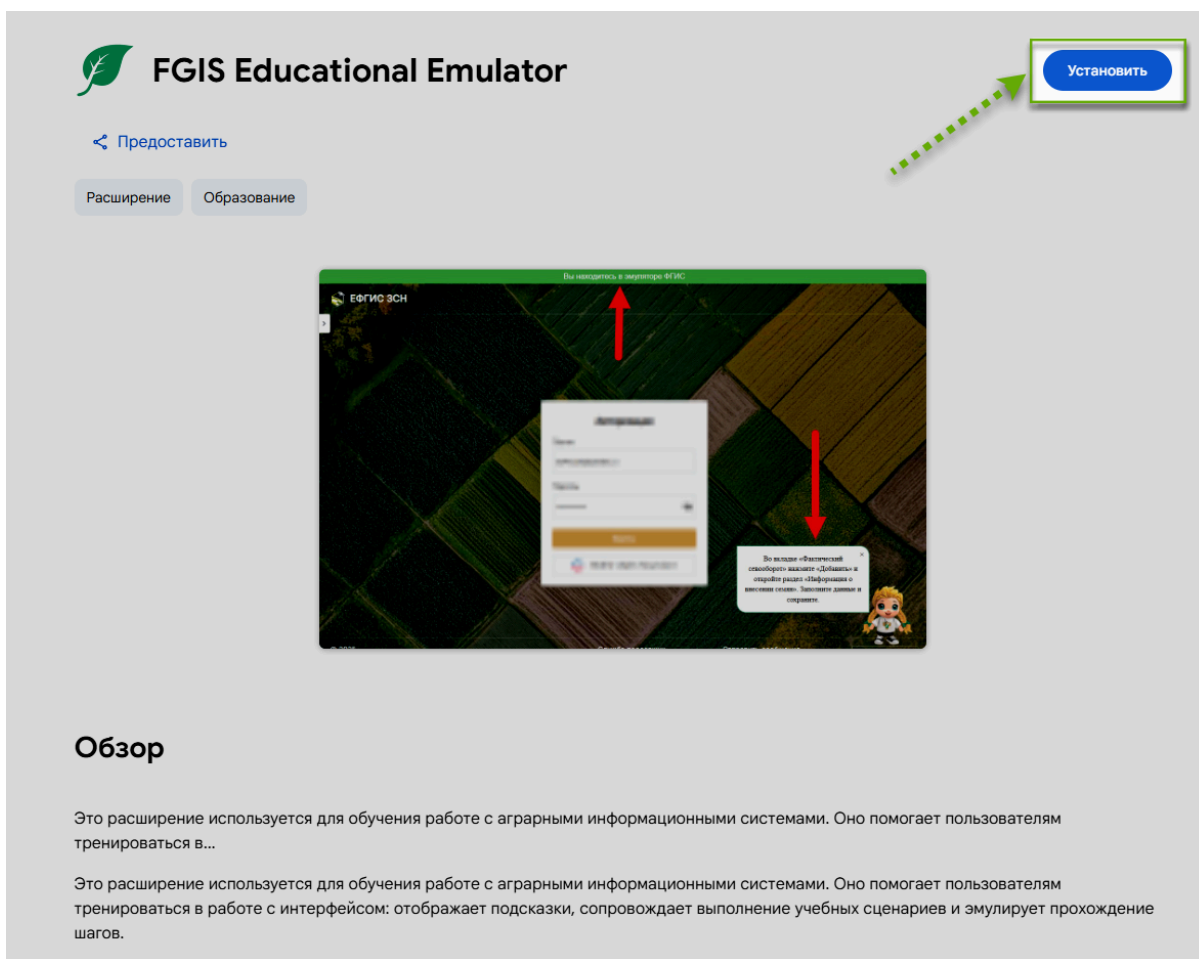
FGIS Educational Emulator

Установить

Предоставить

Расширение

Образование

Вы находитесь в эмуляторе ФГИС

ЕФГИС ЗСН

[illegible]

Во вкладке «Фактический севооборот» нажмите «Добавить» и откройте раздел «Информация о внесении семян». Заполните данные и сохраните.

Обзор

Это расширение используется для обучения работе с аграрными информационными системами. Оно помогает пользователям тренироваться в...

Это расширение используется для обучения работе с аграрными информационными системами. Оно помогает пользователям тренироваться в работе с интерфейсом: отображает подсказки, сопровождает выполнение учебных сценариев и эмулирует прохождение шагов.